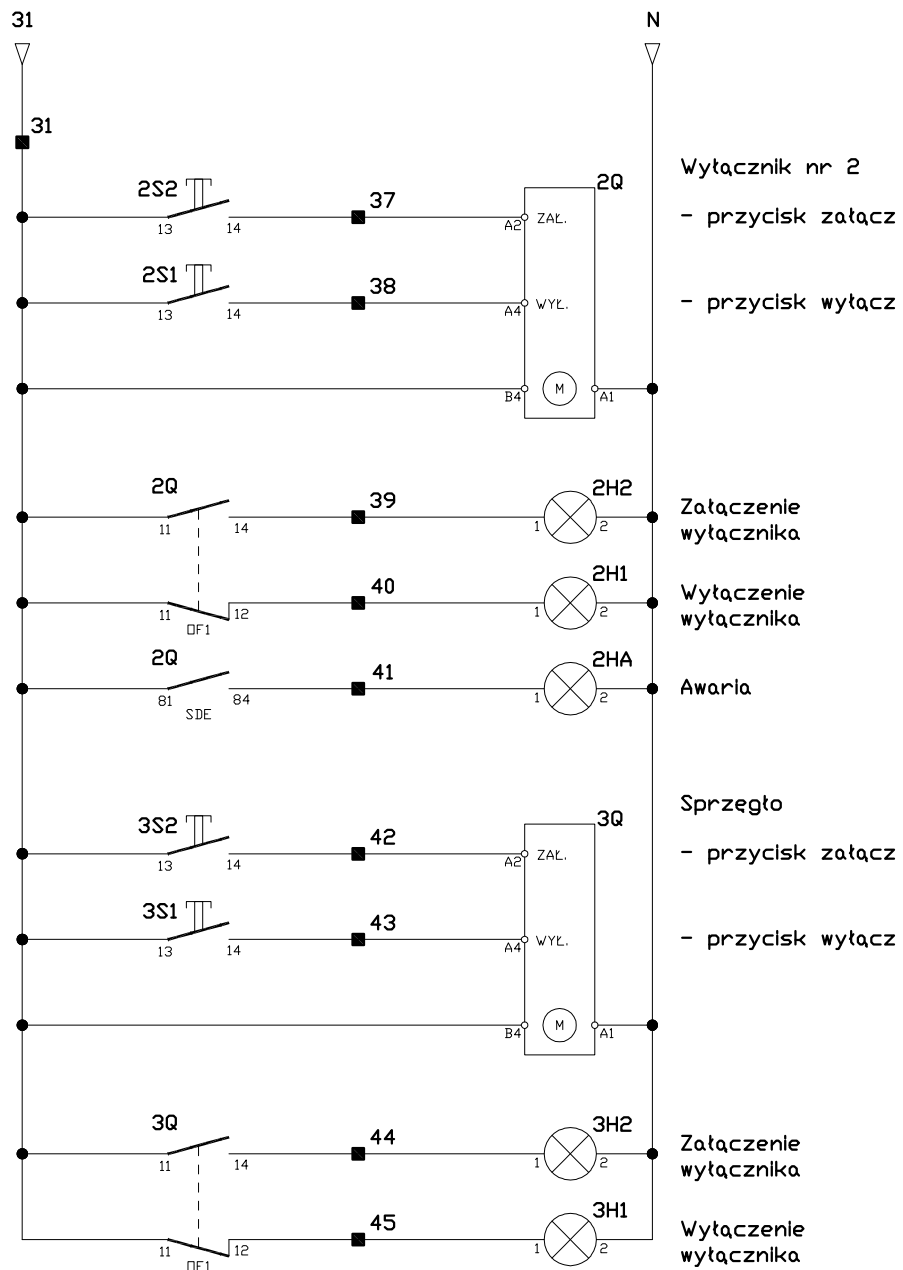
31

N

31

2S2

13 14

37

2Q

A2 ZAŁ.

Wyłącznik nr 2

- przycisk załącz

2S1

13 14

38

A4 WYŁ.

- przycisk wyłącz

B4 M A1

2Q

11 14

39

2H2

1 2

Załączenie wyłącznika

11 OF1 12

40

2H1

1 2

Wyłączenie wyłącznika

2Q

81 SDE 84

41

2HA

1 2

Awaria

Sprzęgło

3S2

13 14

42

3Q

A2 ZAŁ.

- przycisk załącz

3S1

13 14

43

A4 WYŁ.

- przycisk wyłącz

B4 M A1

3Q

11 14

44

3H2

1 2

Załączenie wyłącznika

11 OF1 12

45

3H1

1 2

Wyłączenie wyłącznika